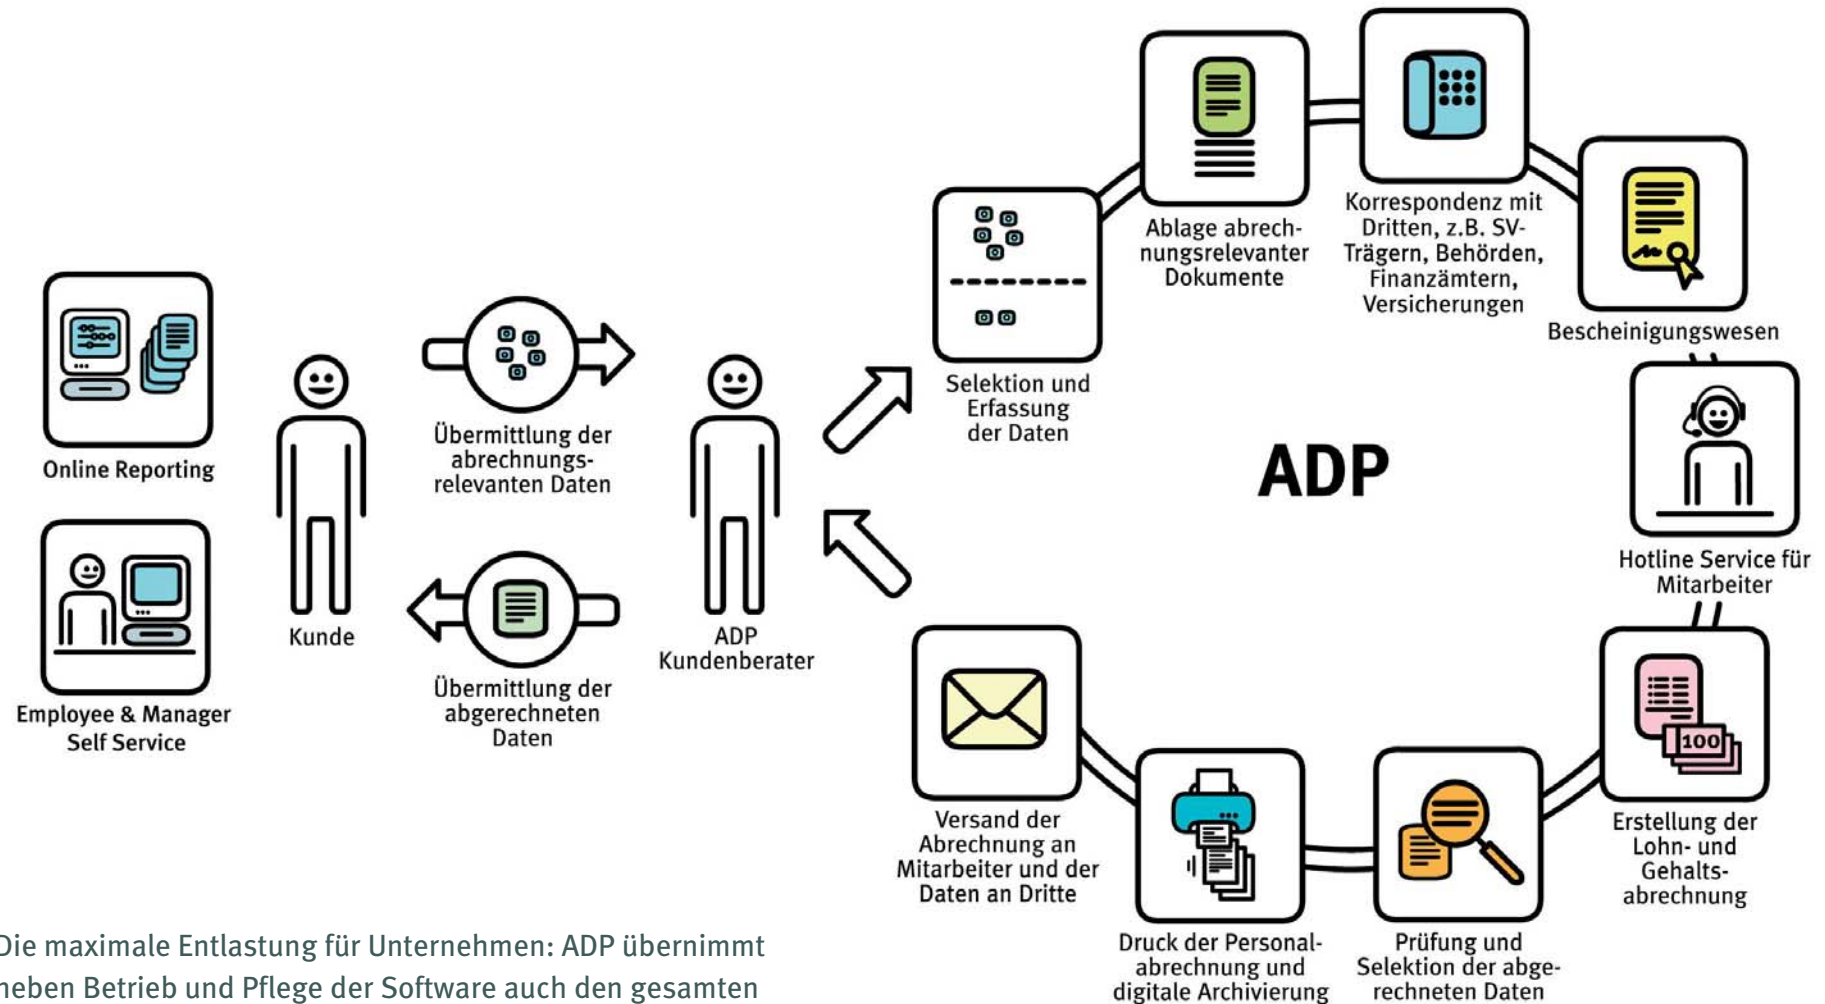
Online Reporting

Employee & Manager Self Service

Kunde

Übermittlung der abrechnungsrelevanten Daten

Übermittlung der abgerechneten Daten

ADP Kundenberater

Selektion und Erfassung der Daten

Ablage abrechnungsrelevanter Dokumente

Korrespondenz mit Dritten, z.B. SV-Trägern, Behörden, Finanzämtern, Versicherungen

Bescheinigungswesen

ADP

Hotline Service für Mitarbeiter

100

Erstellung der Lohn- und Gehaltsabrechnung

Prüfung und Selektion der abgerechneten Daten

Druck der Personalabrechnung und digitale Archivierung

Versand der Abrechnung an Mitarbeiter und der Daten an Dritte

Die maximale Entlastung für Unternehmen: ADP übernimmt neben Betrieb und Pflege der Software auch den gesamten